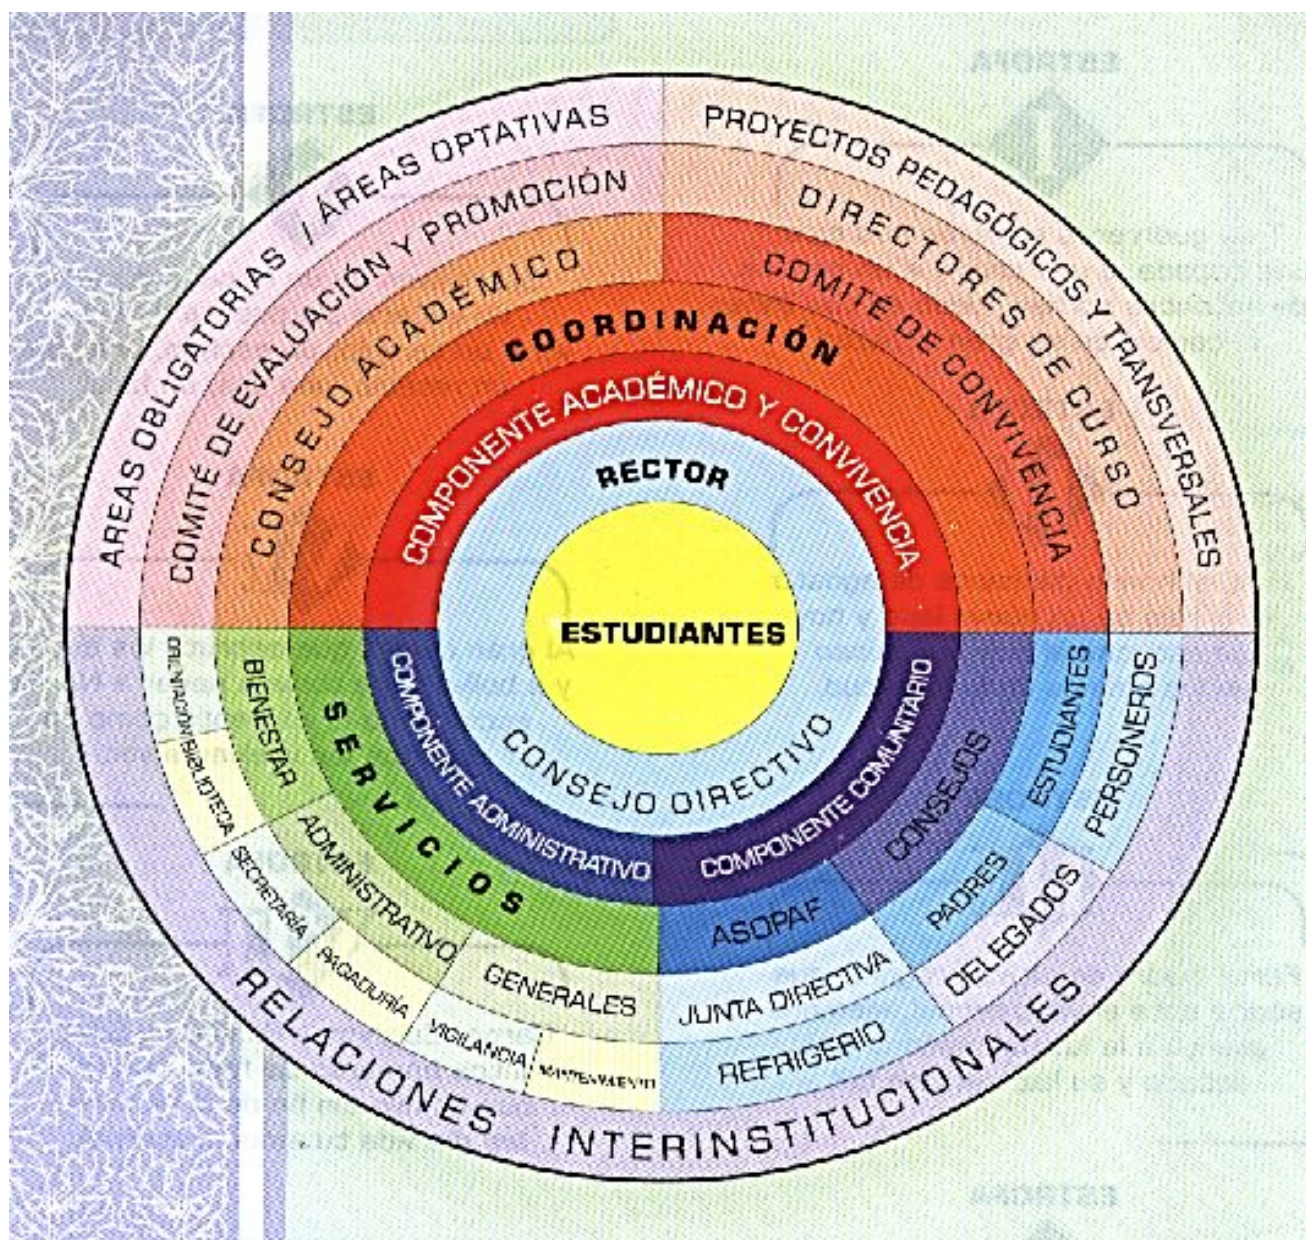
AREAS OBLIGATORIAS / ÁREAS OPTATIVAS

PROYECTOS PEDAGÓGICOS Y TRANSVERSALES

COMITÉ DE EVALUACIÓN Y PROMOCIÓN

DIRECTORES DE CURSO

CONSEJO ACADÉMICO

COMITÉ DE CONVIVENCIA

COORDINACIÓN

COMPONENTE ACADÉMICO Y CONVIVENCIA

RECTOR

ESTUDIANTES

CONSEJO DIRECTIVO

COMPONENTE ADMINISTRATIVO

COMPONENTE COMUNITARIO

SERVICIOS

BIENESTAR

ORIENTACIÓN/BIBLIOTECA

ADMINISTRATIVO

SECRETARÍA

PAGADURÍA

GENERALES

VIGILANCIA

MANTENIMIENTO

ASOPAF

JUNTA DIRECTIVA

REFRIGERIO

CONSEJOS

PADRES

ESTUDIANTES

PERSONEROS

DELEGADOS

RELACIONES INTERINSTITUCIONALES